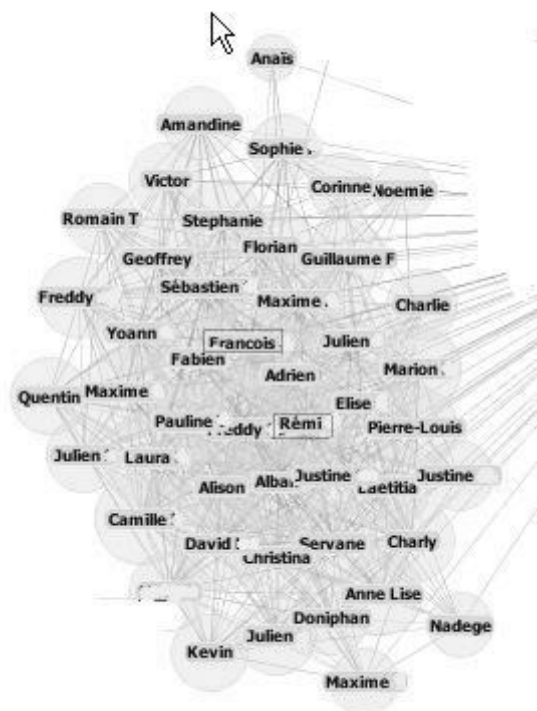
Anais

Amandine

Sophie

Victor

Corinne

Noemie

Romain T

Stephanie

Florian

Geoffrey

Guillaume F

Sébastien

Freddy

Maxime

Charlie

Yoann

Francois

Julien

Fabien

Marion

Adrien

Quentin

Maxime

Elise

Pauline

Freddy

Rémi

Pierre-Louis

Julien

Laura

Justine

Justine

Alison

Alban

Laetitia

Camille

David

Servane

Charly

Christina

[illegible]

Anne Lise

Doniphan

Nadege

Julien

Kevin

Maxime